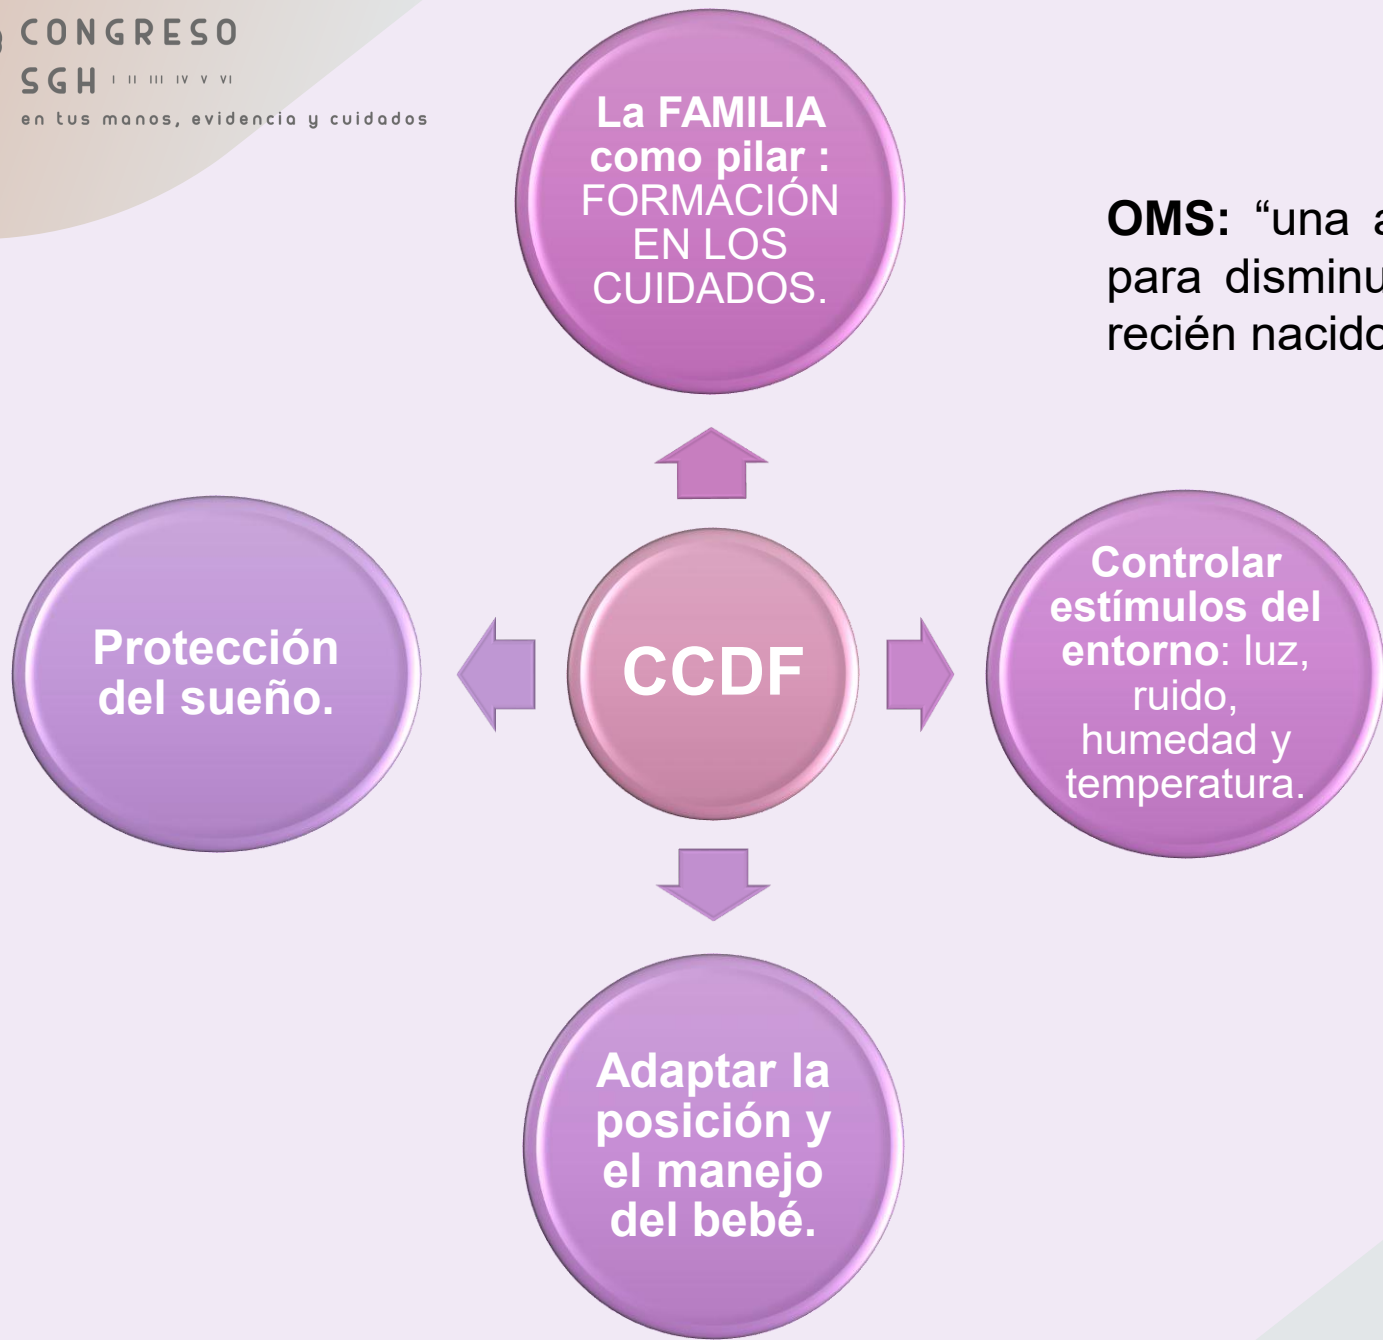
CONGRESO
SGH I II III IV V VI
en tus manos, evidencia y cuidados

La FAMILIA como pilar : FORMACIÓN EN LOS CUIDADOS.

OMS: "una a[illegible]
para disminu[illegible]
recién nacido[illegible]

Protección del sueño.

CCDF

Controlar estímulos del entorno: luz, ruido, humedad y temperatura.

Adaptar la posición y el manejo del bebé.